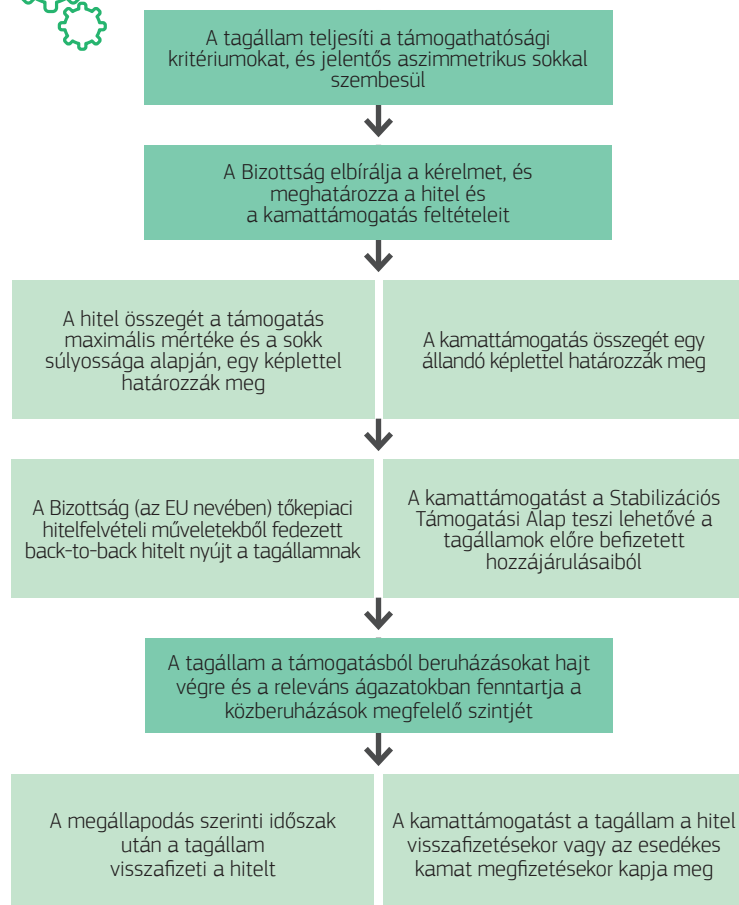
A tagállam teljesíti a támogathatósági kritériumokat, és jelentős aszimmetrikus sokkal szembesül

A Bizottság elbírálja a kérelmet, és meghatározza a hitel és a kamattámogatás feltételeit

A hitel összegét a támogatás maximális mértéke és a sokk súlyossága alapján, egy képlettel határozzák meg

A kamattámogatás összegét egy állandó képlettel határozzák meg

A Bizottság (az EU nevében) tőkepiaci hitelfelvételi műveletekből fedezett back-to-back hitelt nyújt a tagállamnak

A kamattámogatást a Stabilizációs Támogatási Alap teszi lehetővé a tagállamok előre befizetett hozzájárulásaiból

A tagállam a támogatásból beruházásokat hajt végre és a releváns ágazatokban fenntartja a közberuházások megfelelő szintjét

A megállapodás szerinti időszak után a tagállam visszafizeti a hitelt

A kamattámogatást a tagállam a hitel visszafizetésekor vagy az esedékes kamat megfizetésekor kapja meg